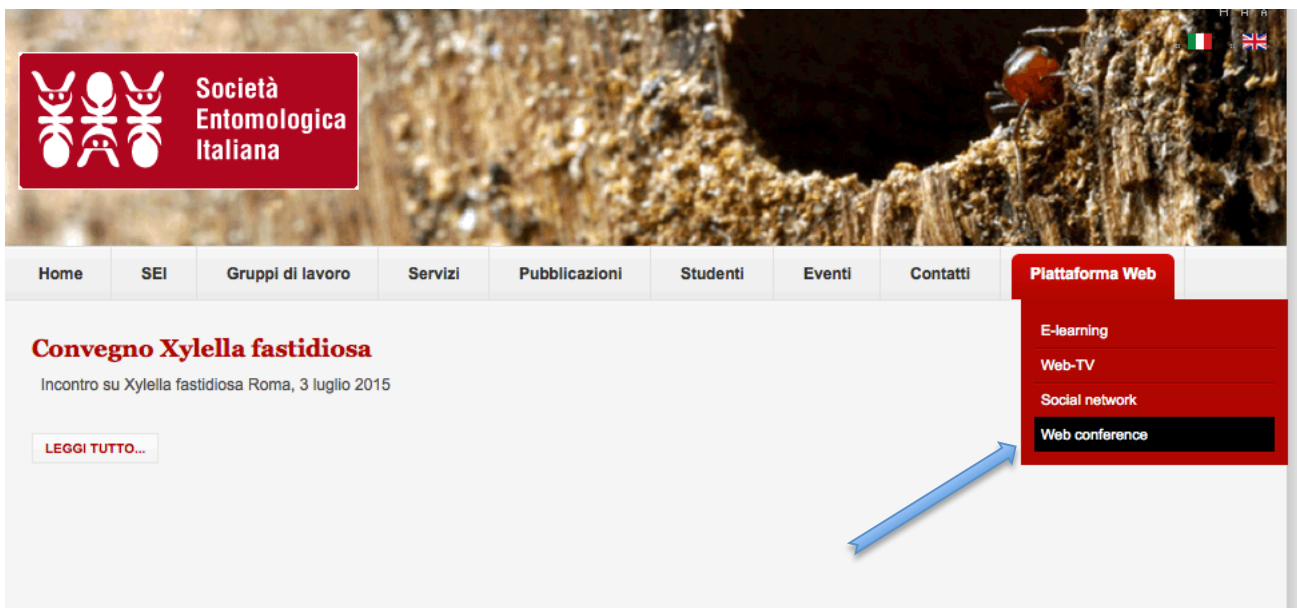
Società Entomologica Italiana

Home | SEI | Gruppi di lavoro | Servizi | Pubblicazioni | Studenti | Eventi | Contatti | Piattaforma Web

E-learning
Web-TV
Social network
Web conference

Convegno Xylella fastidiosa

Incontro su Xylella fastidiosa Roma, 3 luglio 2015

LEGGI TUTTO...